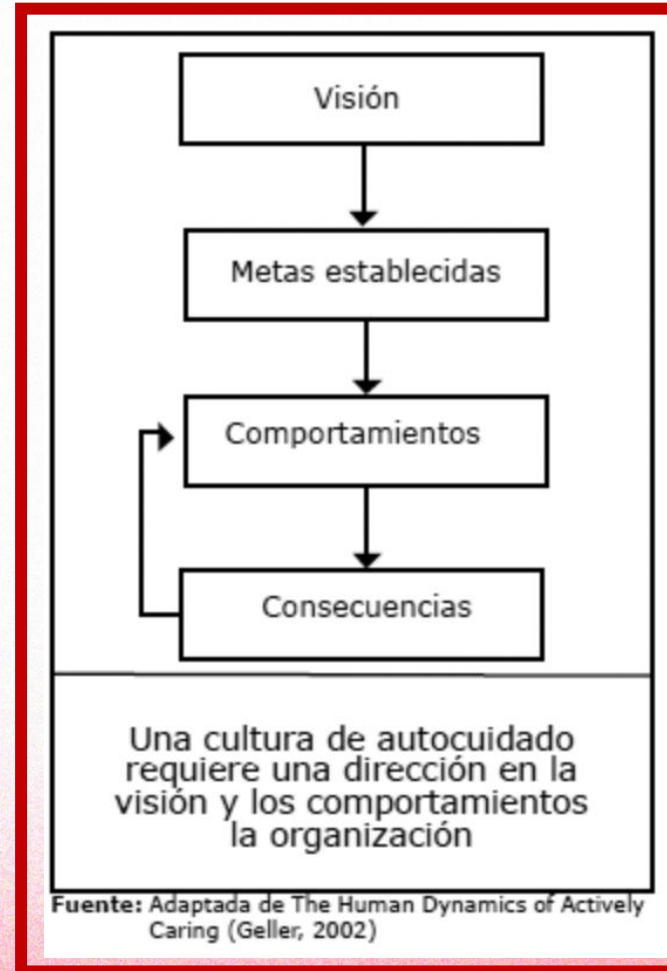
Visión

Metas establecidas

Comportamientos

Consecuencias

Una cultura de autocuidado requiere una dirección en la visión y los comportamientos la organización

**Fuente:** Adaptada de The Human Dynamics of Actively Caring (Geller, 2002)